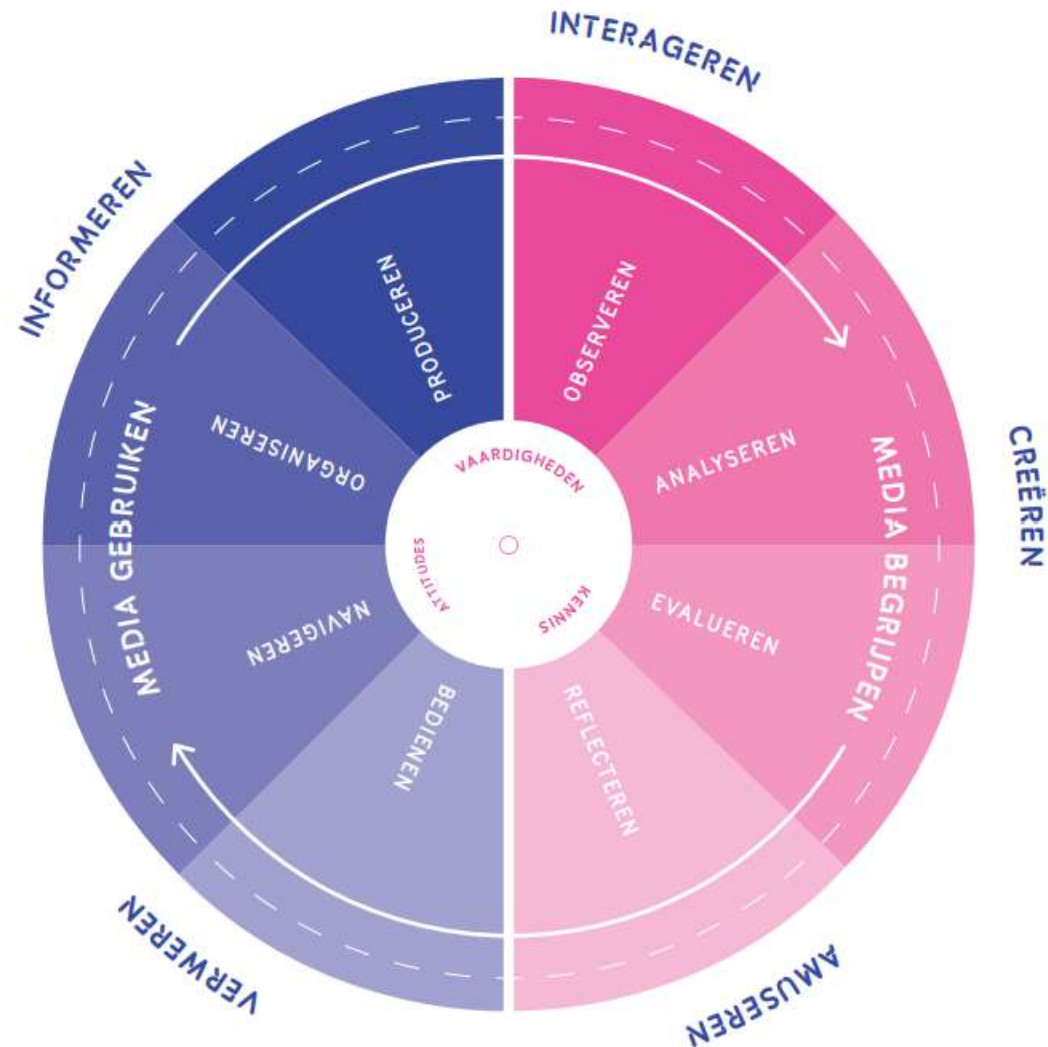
INTERAGEREN

INFORMEREN

CREËREN

VERWEREN

AMUSEREN

MEDIA GEBRUIKEN

MEDIA BEGRIJPEN

PRODUCEREN

ORGANISEREN

NAVIGEREN

BEDIENEN

OBSERVEREN

ANALYSEREN

EVALUEREN

REFLECTEREN

VAARDIGHEDEN

KENNIS

ATTITUDES